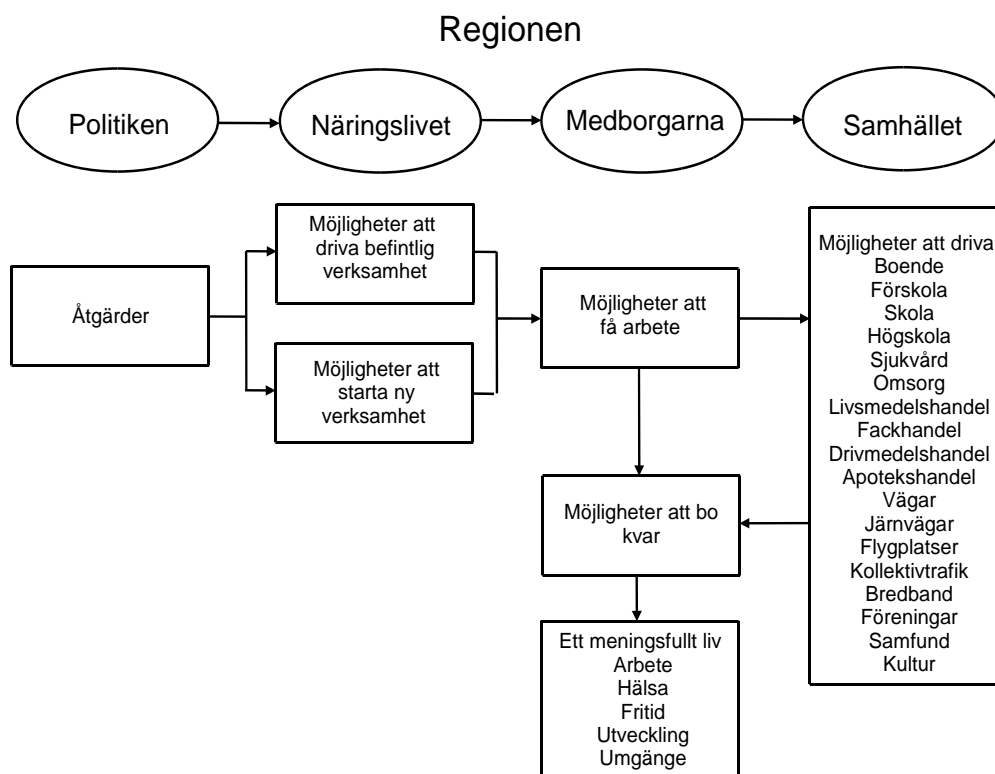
Regionen

Politiken

Näringslivet

Medborgarna

Samhället

Åtgärder

Möjligheter att driva befintlig verksamhet

Möjligheter att starta ny verksamhet

Möjligheter att få arbete

Möjligheter att driva
Boende
Förskola
Skola
Högskola
Sjukvård
Omsorg
Livsmedelshandel
Fackhandel
Drivmedelshandel
Apotekshandel
Vägar
Järnvägar
Flygplatser
Kollektivtrafik
Bredband
Föreningar
Samfund
Kultur

Möjligheter att bo kvar

Ett meningsfullt liv
Arbete
Hälsa
Fritid
Utveckling
Umgänge